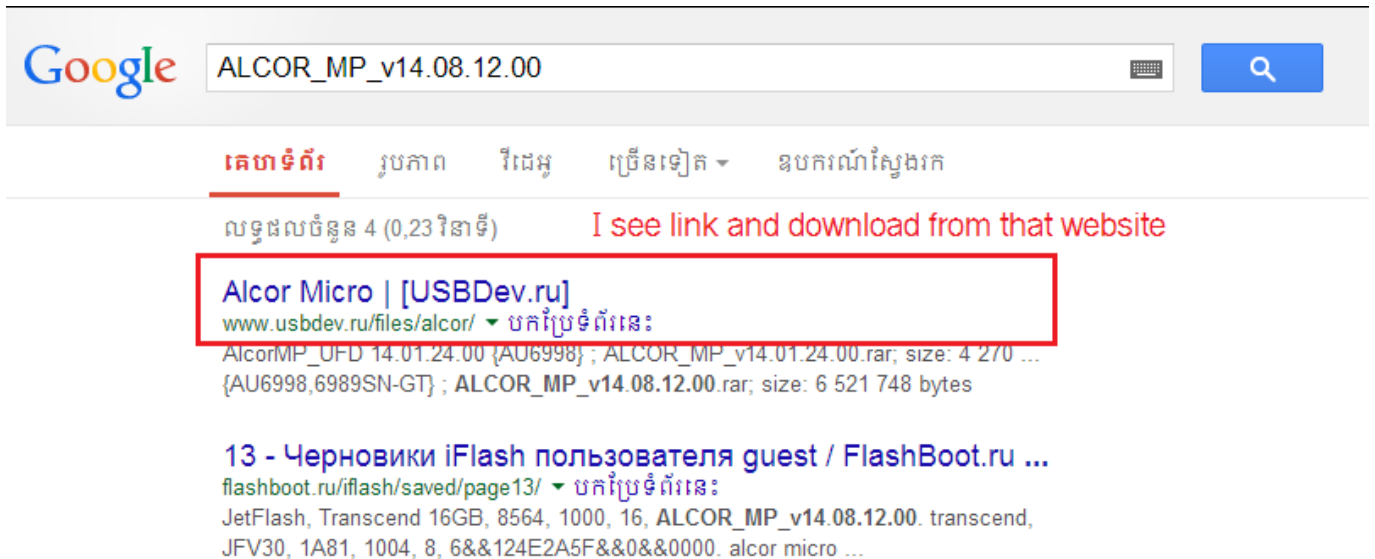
Google

ALCOR_MP_v14.08.12.00

គេហទំព័រ រូបភាព វីដេអូ ច្រើនទៀត ឧបករណ៍ស្វែងរក

លទ្ធផលចំនួន 4 (0,23 វិនាទី)

I see link and download from that website

Alcor Micro | [USBDev.ru]
www.usbdev.ru/files/alcor/ បកប្រែទំព័រនេះ
AlcorMP_UFD 14.01.24.00 {AU6998} ; ALCOR_MP_v14.01.24.00.rar; size: 4 270 ... {AU6998,6989SN-GT} ; ALCOR_MP_v14.08.12.00.rar; size: 6 521 748 bytes

13 - Черновики iFlash пользователя guest / FlashBoot.ru ...
flashboot.ru/iflash/saved/page13/ បកប្រែទំព័រនេះ
JetFlash, Transcend 16GB, 8564, 1000, 16, ALCOR_MP_v14.08.12.00. transcend, JFV30, 1A81, 1004, 8, 6&&124E2A5F&&0&&0000. alcor micro ...